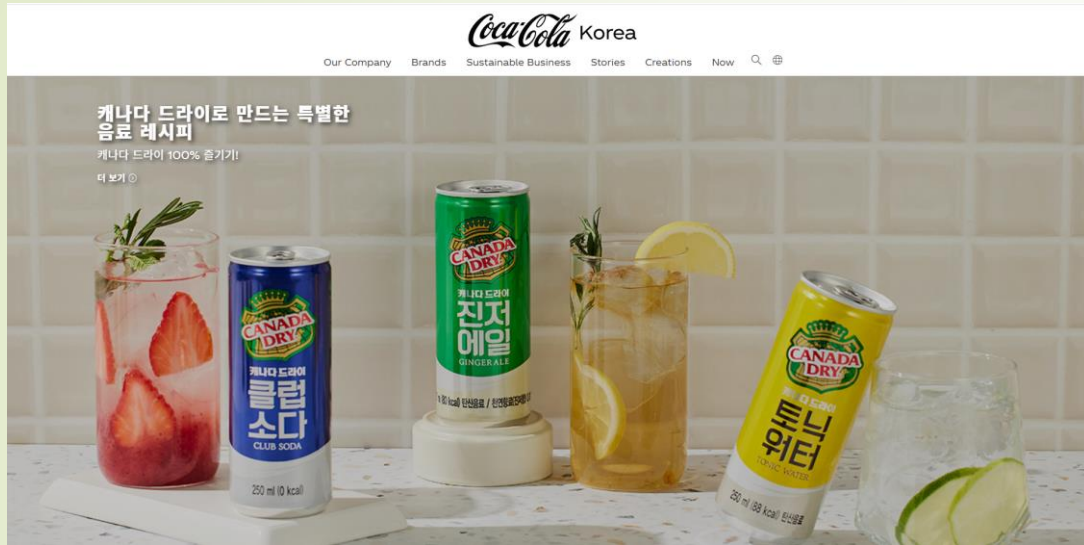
Coca-Cola Korea

Our Company Brands Sustainable Business Stories Creations Now

캐나다 드라이로 만드는 특별한 음료 레시피

캐나다 드라이 100% 즐기기!

더 보기

CANADA DRY
캐나다 드라이
클럽 소다
CLUB SODA
250 ml (0 kcal)

CANADA DRY
캐나다 드라이
진저 에일
GINGERALE

CANADA DRY
캐나다 드라이
토닉 워터
TONIC WATER
250 ml (88 kcal)